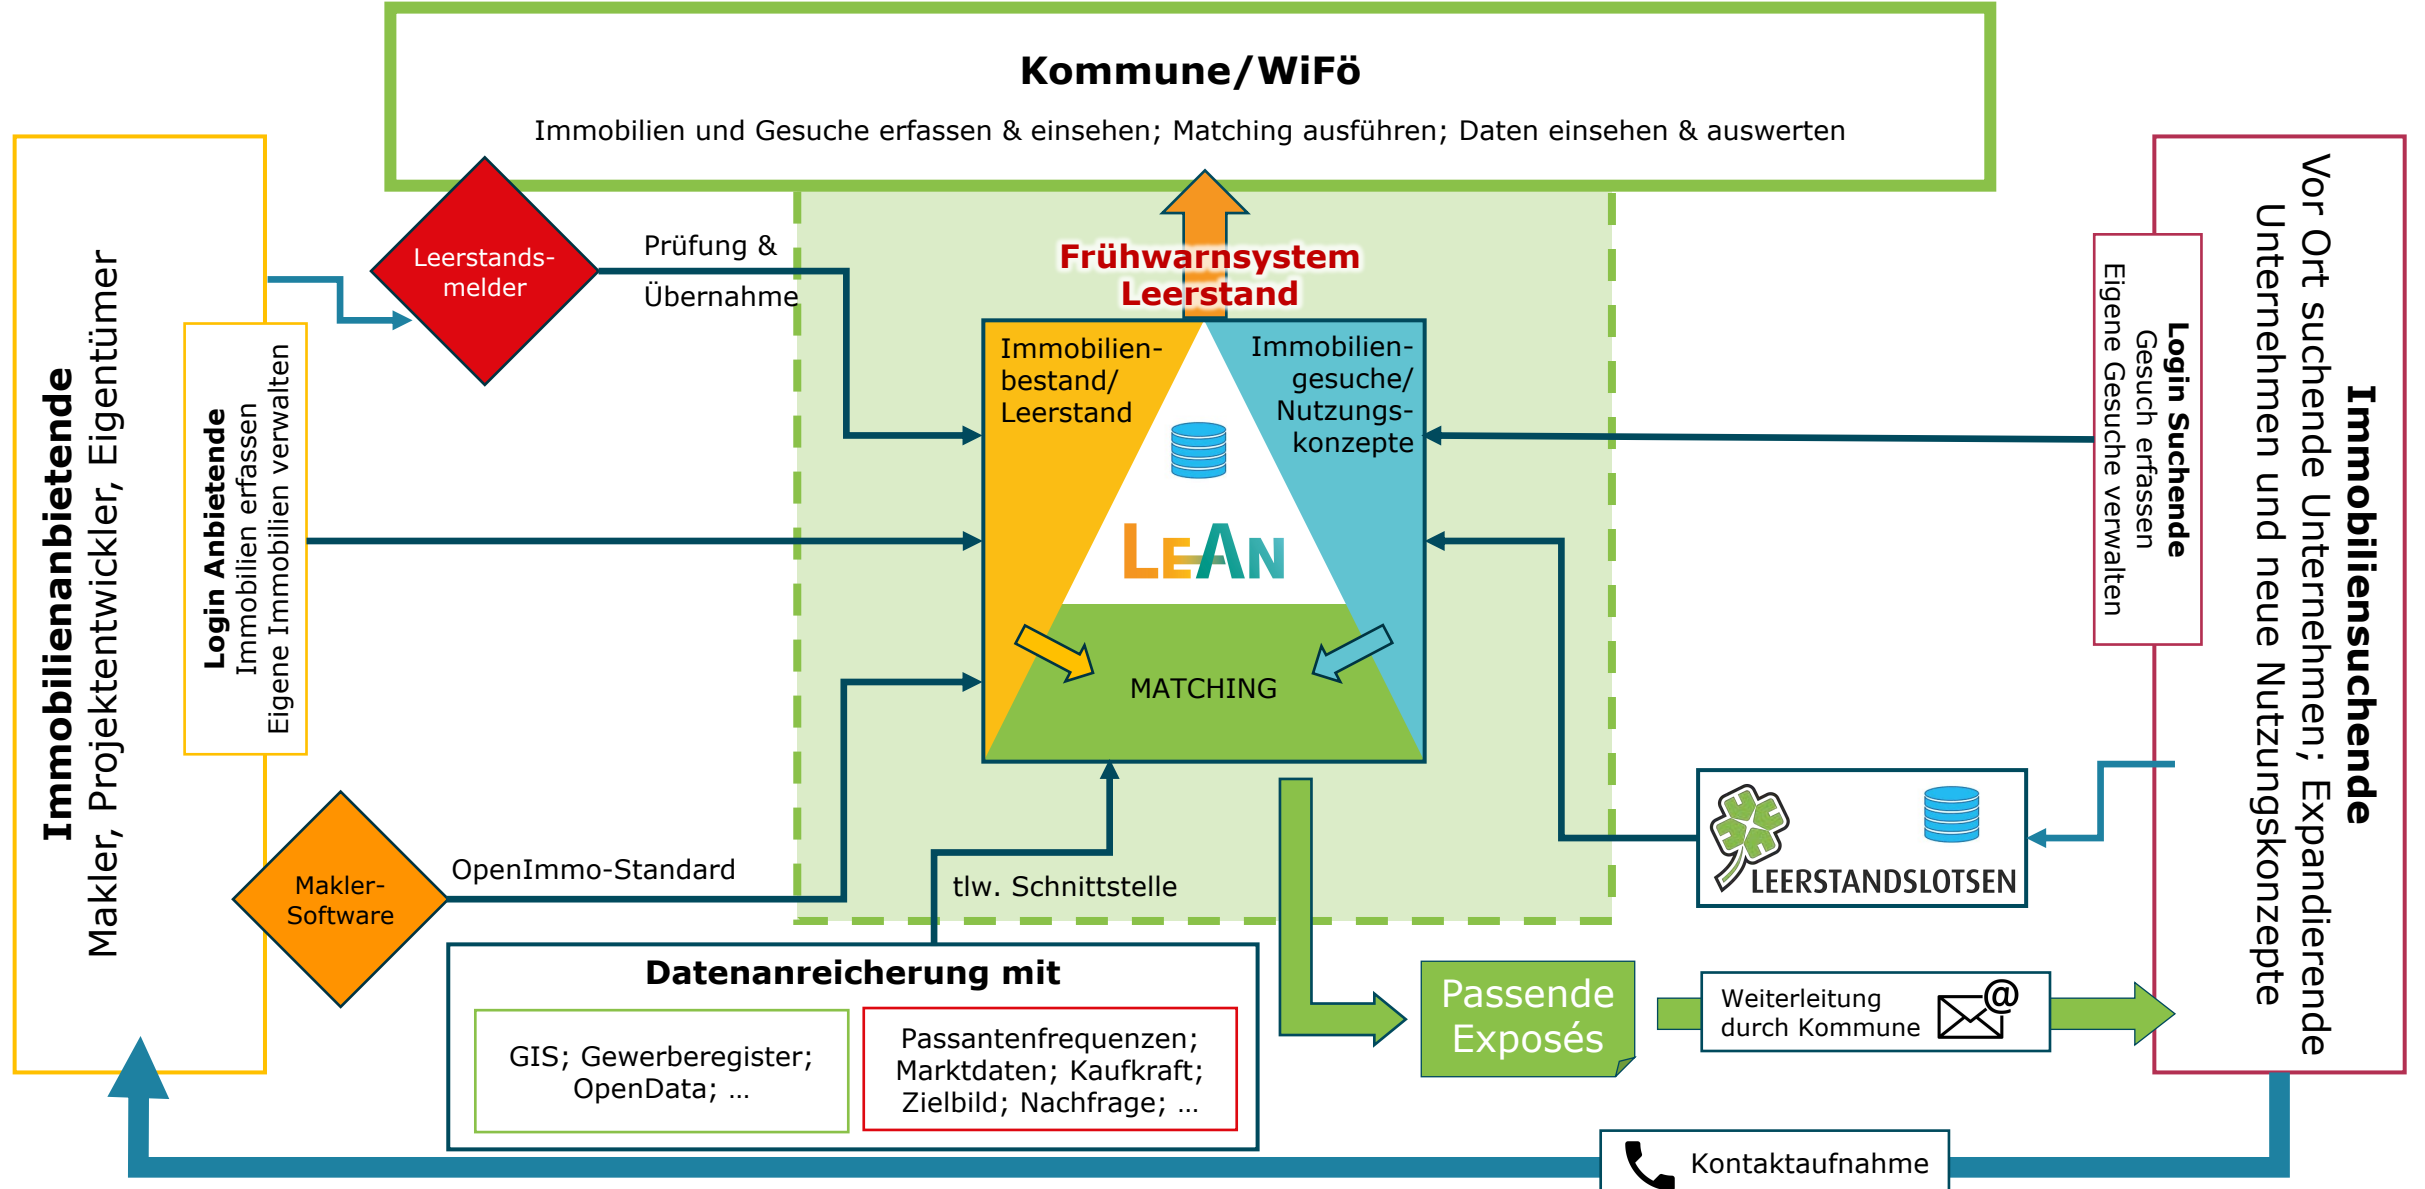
Kommune/WiFö

Immobilien und Gesuche erfassen & einsehen; Matching ausführen; Daten einsehen & auswerten

Immobilienanbietende
Makler, Projektentwickler, Eigentümer

Login Anbietende
Immobilien erfassen
Eigene Immobilien verwalten

Leerstandsmelder

Prüfung & Übernahme

Frühwarnsystem Leerstand

Immobilienbestand/ Leerstand

Immobiliengesuche/ Nutzungskonzepte

LEAN

MATCHING

Immobiliensuchende
Vor Ort suchende Unternehmen; Expandierende Unternehmen und neue Nutzungskonzepte

Login Suchende
Gesuch erfassen
Eigene Gesuche verwalten

LEERSTANDSLOTSEN

Makler-Software

OpenImmo-Standard

tlw. Schnittstelle

Datenanreicherung mit

GIS; Gewerberegister; OpenData; ...

Passantenfrequenzen; Marktdaten; Kaufkraft; Zielbild; Nachfrage; ...

Passende Exposés

Weiterleitung durch Kommune

Kontaktaufnahme